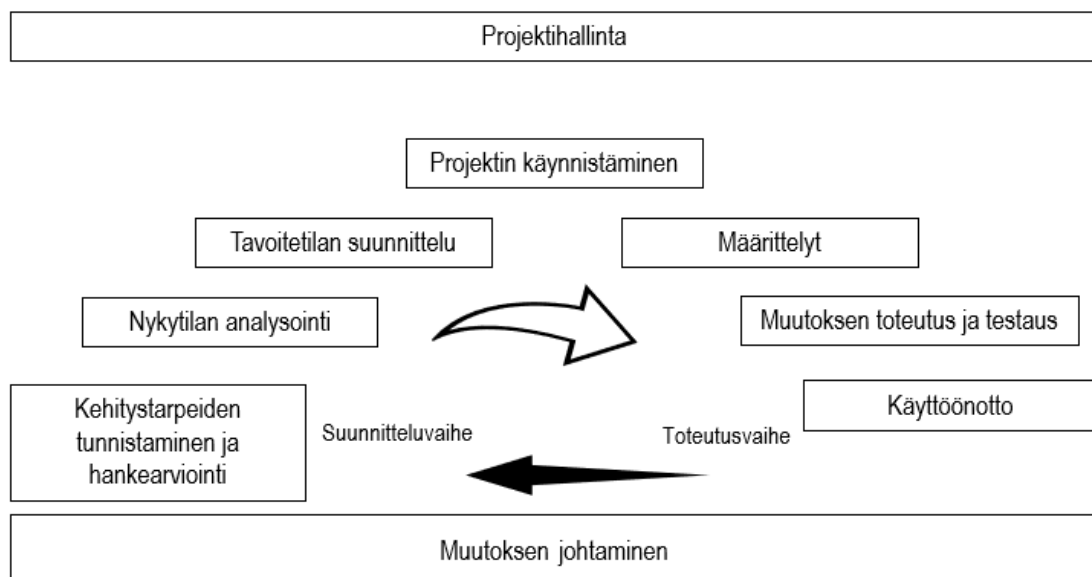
Projektihallinta

Projektin käynnistäminen

Tavoitetilan suunnittelu

Määrittelyt

Nykytilan analysointi

Muutoksen toteutus ja testaus

Kehitystarpeiden tunnistaminen ja hankearviointi

Suunnitteluvaihe

Toteutusvaihe

Käyttöönotto

Muutoksen johtaminen